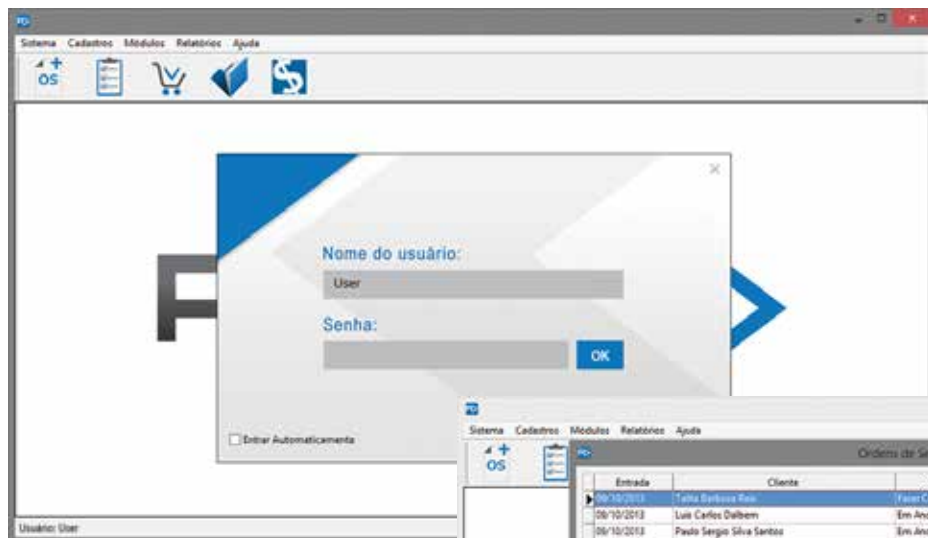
Sistema Cadastros Módulos Relatórios Ajuda

OS

Nome do usuário:

User

Senha:

OK

Entrar Automaticamente

Usuário: User

Sistema Cadastros Módulos Relatórios Ajuda

OS

Ordens de S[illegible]

| Entrada | Cliente | |
|---|---|---|
| 09/10/2013 | Talita Barbosa Reis | Fazer C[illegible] |
| 09/10/2013 | Luis Carlos Dalbem | Em An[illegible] |
| 09/10/2013 | Paulo Sergio Silva Santos | Em An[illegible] |